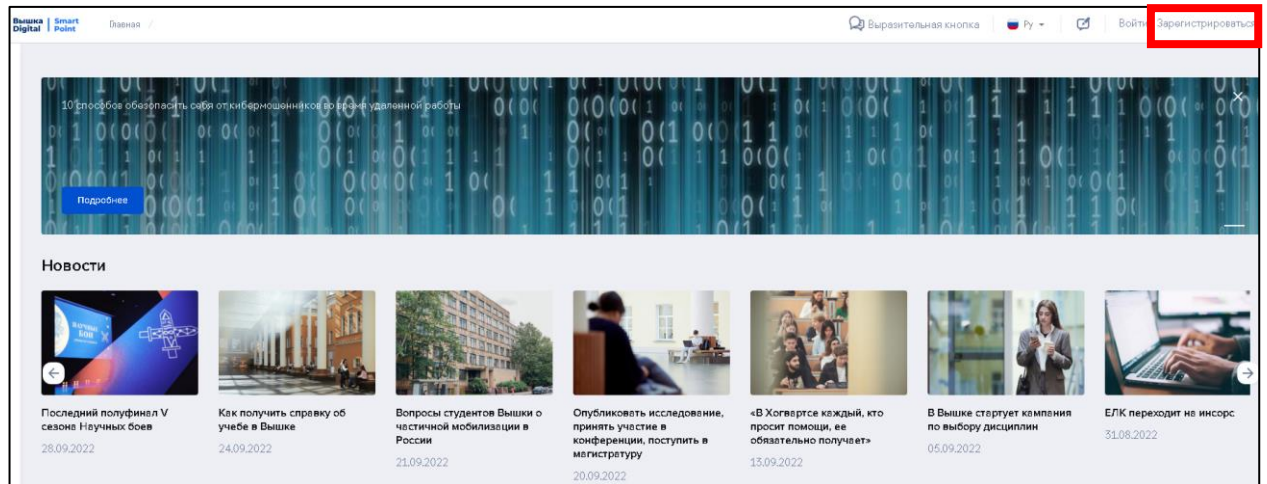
Вышка Digital | Smart Point Главная /

Выразительная кнопка Ру Войти Зарегистрироваться

10 способов обезопасить себя от кибермошенников во время удаленной работы

Подробнее

Новости

Последний полуфинал V сезона Научных боев
28.09.2022

Как получить справку об учебе в Вышке
24.09.2022

Вопросы студентов Вышки о частичной мобилизации в России
21.09.2022

Опубликовать исследование, принять участие в конференции, поступить в магистратуру
20.09.2022

«В Хогвартсе каждый, кто просит помощи, ее обязательно получает»
13.09.2022

В Вышке стартует кампания по выбору дисциплин
05.09.2022

ЕЛК переходит на инсорс
31.08.2022